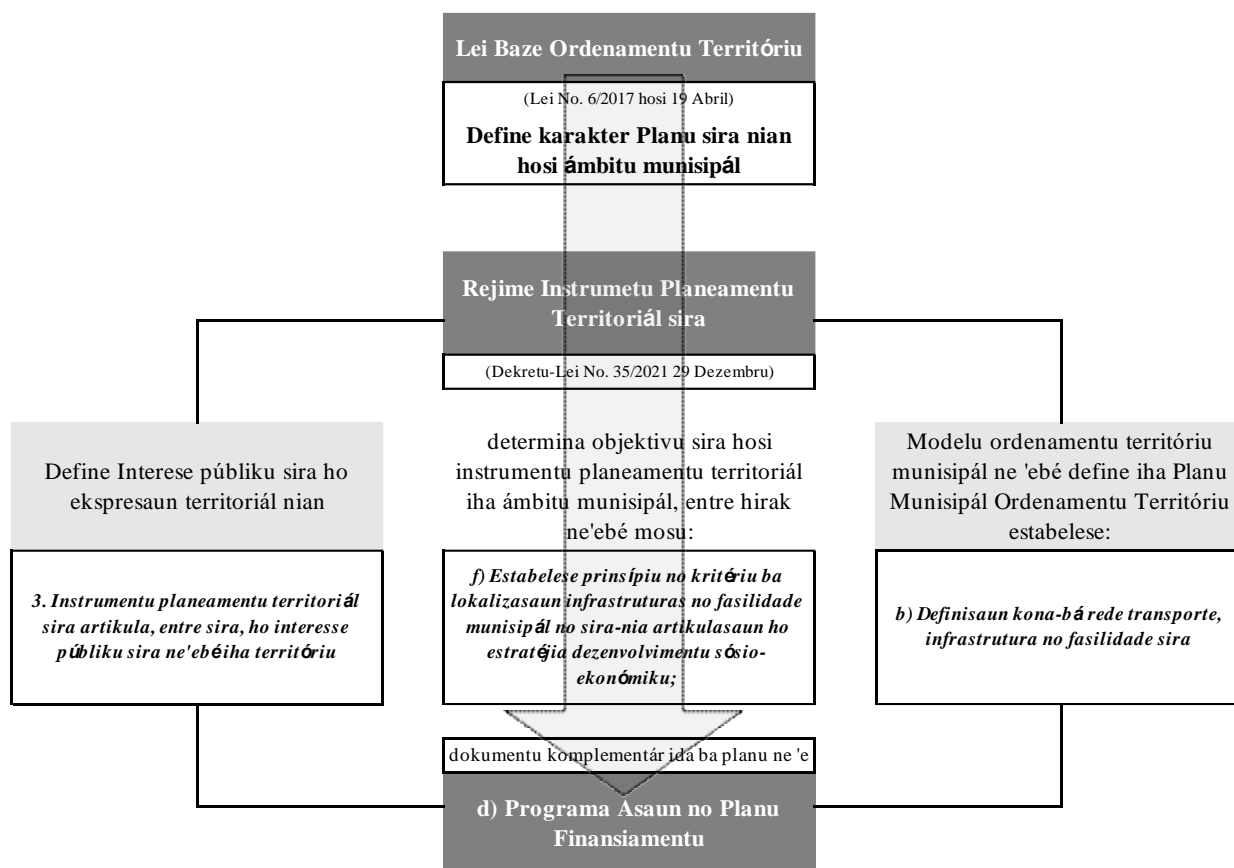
Lei Baze Ordenamentu Territóriu

(Lei No. 6/2017 hosi 19 Abril)

Define karakter Planu sira nian hosi ámbitu munisipál

Rejime Instrumetu Planeamentu Territoriál sira

(Dekretu-Lei No. 35/2021 29 Dezembru)

Define Interese públiku sira ho ekspresaun territoriál nian

3. Instrumentu planeamentu territoriál sira artikula, entre sira, ho interesse públiku sira ne'ebé iha territóriu

determina objektivu sira hosi instrumentu planeamentu territoriál iha ámbitu munisipál, entre hirak ne'ebé mosu:

f) Estabelese prinsípiu no kritériu ba lokalizasaun infraestruturas no fasilidade munisipál no sira-nia artikulasaun ho estratégia dezenvolvimentu sósio-ekonómiku;

Modelu ordenamentu territóriu munisipál ne 'ebé define iha Planu Munisipál Ordenamentu Territóriu estabelese:

b) Definisaun kona-bá rede transporte, infrastrutura no fasilidade sira

dokumentu komplementár ida ba planu ne 'e

d) Programa Asaun no Planu Finansiamentu